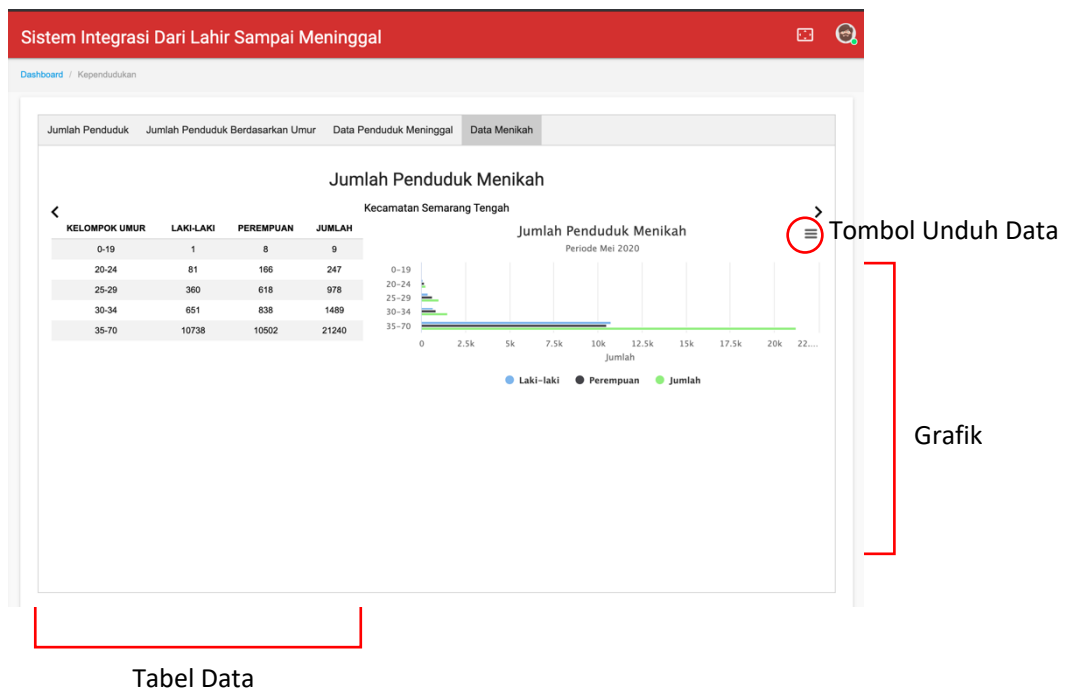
Sistem Integrasi Dari Lahir Sampai Meninggal

Dashboard / Kependudukan

Jumlah Penduduk | Jumlah Penduduk Berdasarkan Umur | Data Penduduk Meninggal | Data Menikah

Jumlah Penduduk Menikah

Kecamatan Semarang Tengah

| KELOMPOK UMUR | LAKI-LAKI | PEREMPUAN | JUMLAH |
|---|---|---|---|
| 0-19 | 1 | 8 | 9 |
| 20-24 | 81 | 166 | 247 |
| 25-29 | 360 | 618 | 978 |
| 30-34 | 651 | 838 | 1489 |
| 35-70 | 10738 | 10502 | 21240 |

Jumlah Penduduk Menikah
Periode Mei 2020

0-19
20-24
25-29
30-34
35-70

0 2.5k 5k 7.5k 10k 12.5k 15k 17.5k 20k 22....
Jumlah

Laki-laki Perempuan Jumlah

Tombol Unduh Data

Grafik

Tabel Data